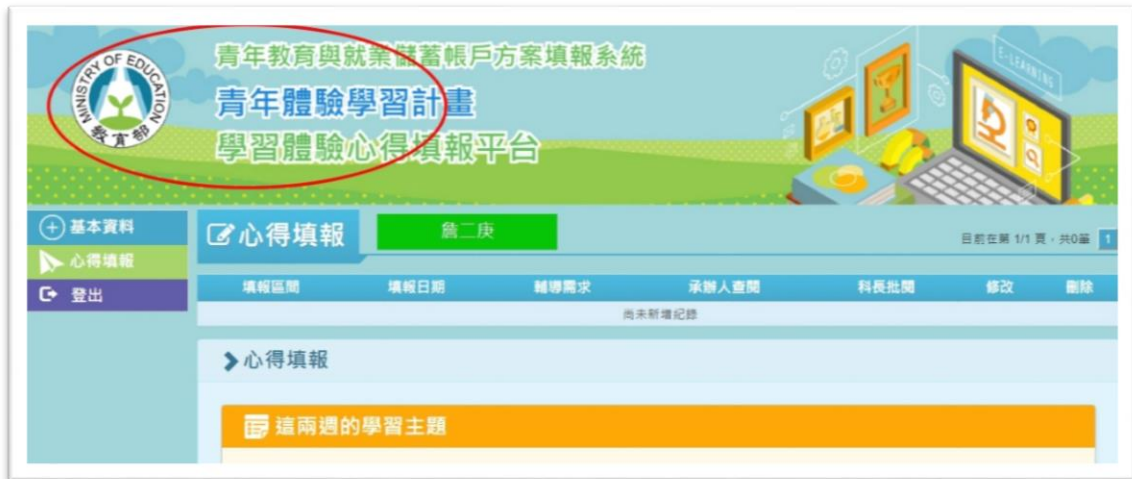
MINISTRY OF EDUCATION
教育部

青年教育與就業儲蓄帳戶方案填報系統
青年體驗學習計畫
學習體驗心得填報平台

E-LEARNING

基本資料
心得填報
登出

心得填報
第二次

目前在第 1/1 頁，共0筆 1

| 填報區間 | 填報日期 | 輔導需求 | 承辦人查閱 | 科長批閱 | 修改 | 刪除 |
|---|---|---|---|---|---|---|
| 尚未新增紀錄 | | | | | | |

心得填報

這兩週的學習主題